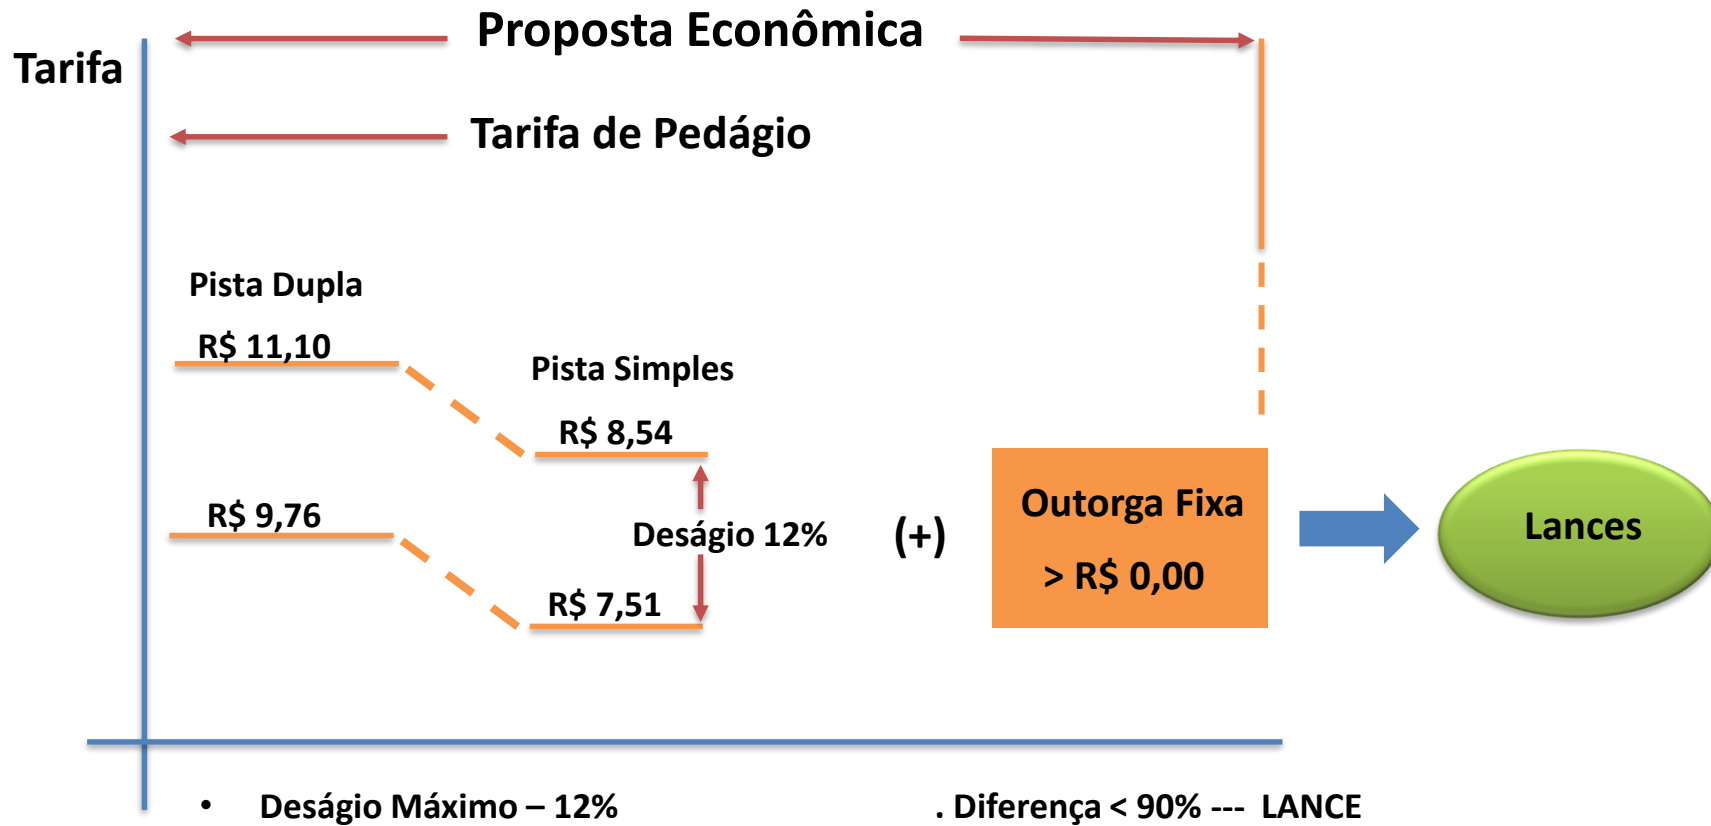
Tarifa

Proposta Econômica

Tarifa de Pedágio

Pista Dupla

R$ 11,10

Pista Simples

R$ 8,54

R$ 9,76

Deságio 12%

R$ 7,51

(+)

Outorga Fixa

> R$ 0,00

Lances

• Deságio Máximo – 12%

. Diferença < 90% --- LANCE